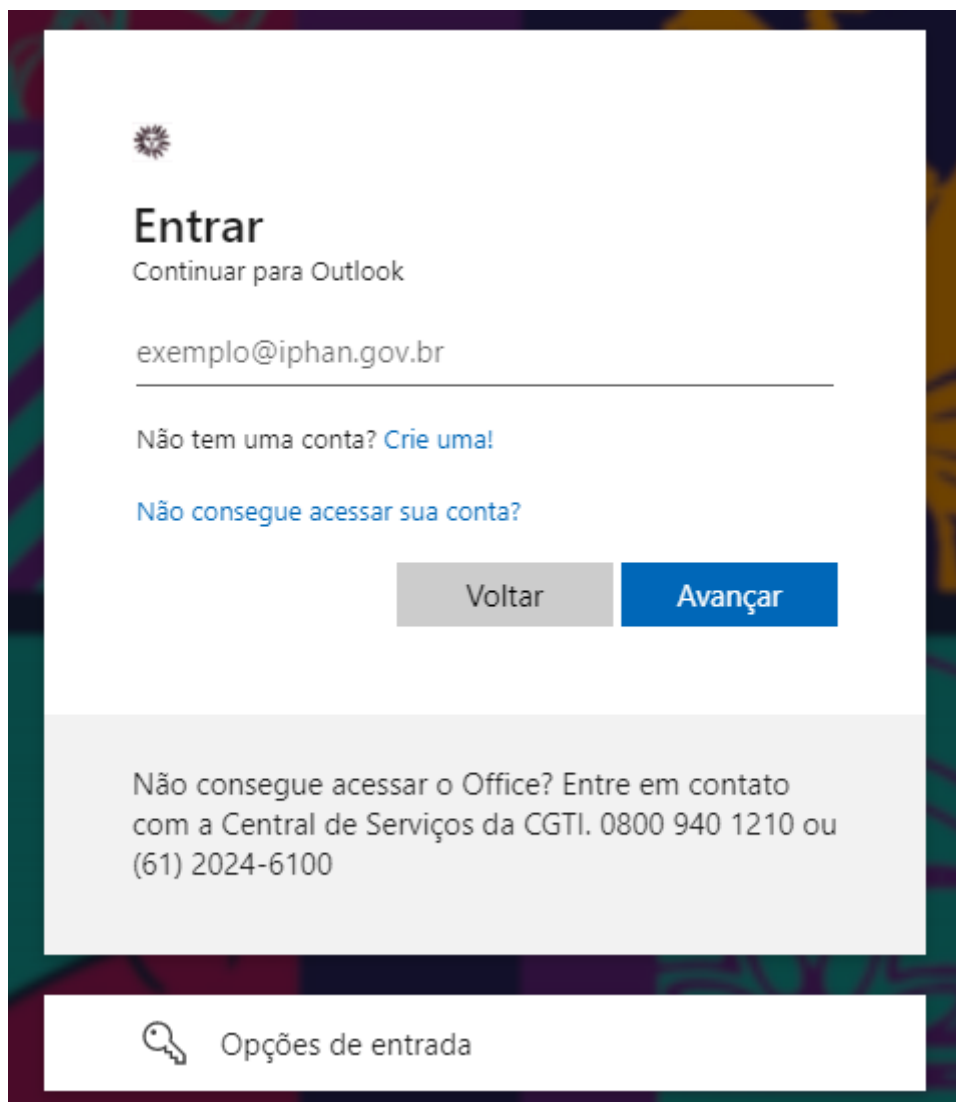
Entrar
Continuar para Outlook

exemplo@iphan.gov.br

Não tem uma conta? Crie uma!

Não consegue acessar sua conta?

Voltar
Avançar

Não consegue acessar o Office? Entre em contato com a Central de Serviços da CGTI. 0800 940 1210 ou (61) 2024-6100

Opções de entrada